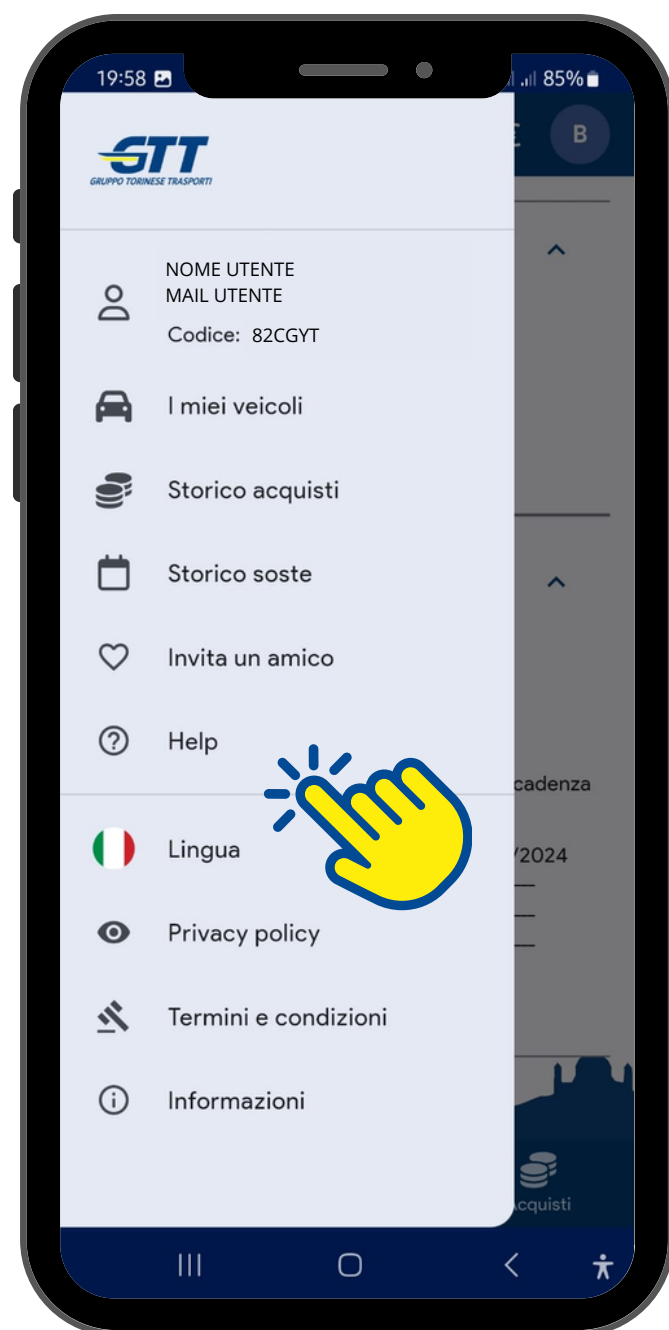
19:58

85%

B

GTT
GRUPPO TORINESE TRASPORTI

NOME UTENTE
MAIL UTENTE
Codice: 82CGYT

I miei veicoli

Storico acquisti

Storico soste

Invita un amico

Help

Lingua

Privacy policy

Termini e condizioni

Informazioni

cadenza

/2024

cquisti